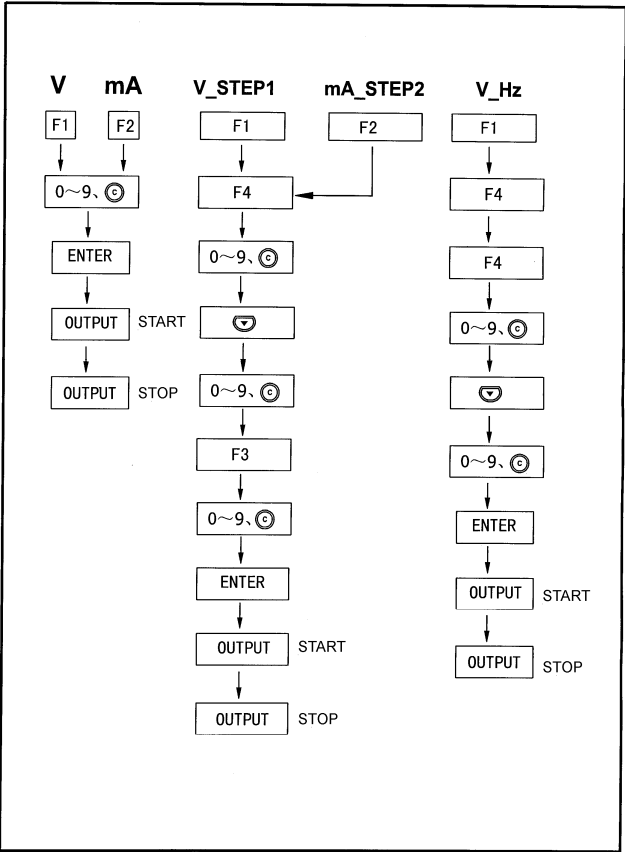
V

F1

mA

F2

0～9、C

ENTER

OUTPUT START

OUTPUT STOP

V_STEP1

F1

mA_STEP2

F2

F4

0～9、C

0～9、C

F3

0～9、C

ENTER

OUTPUT START

OUTPUT STOP

V_Hz

F1

F4

F4

0～9、C

0～9、C

ENTER

OUTPUT START

OUTPUT STOP